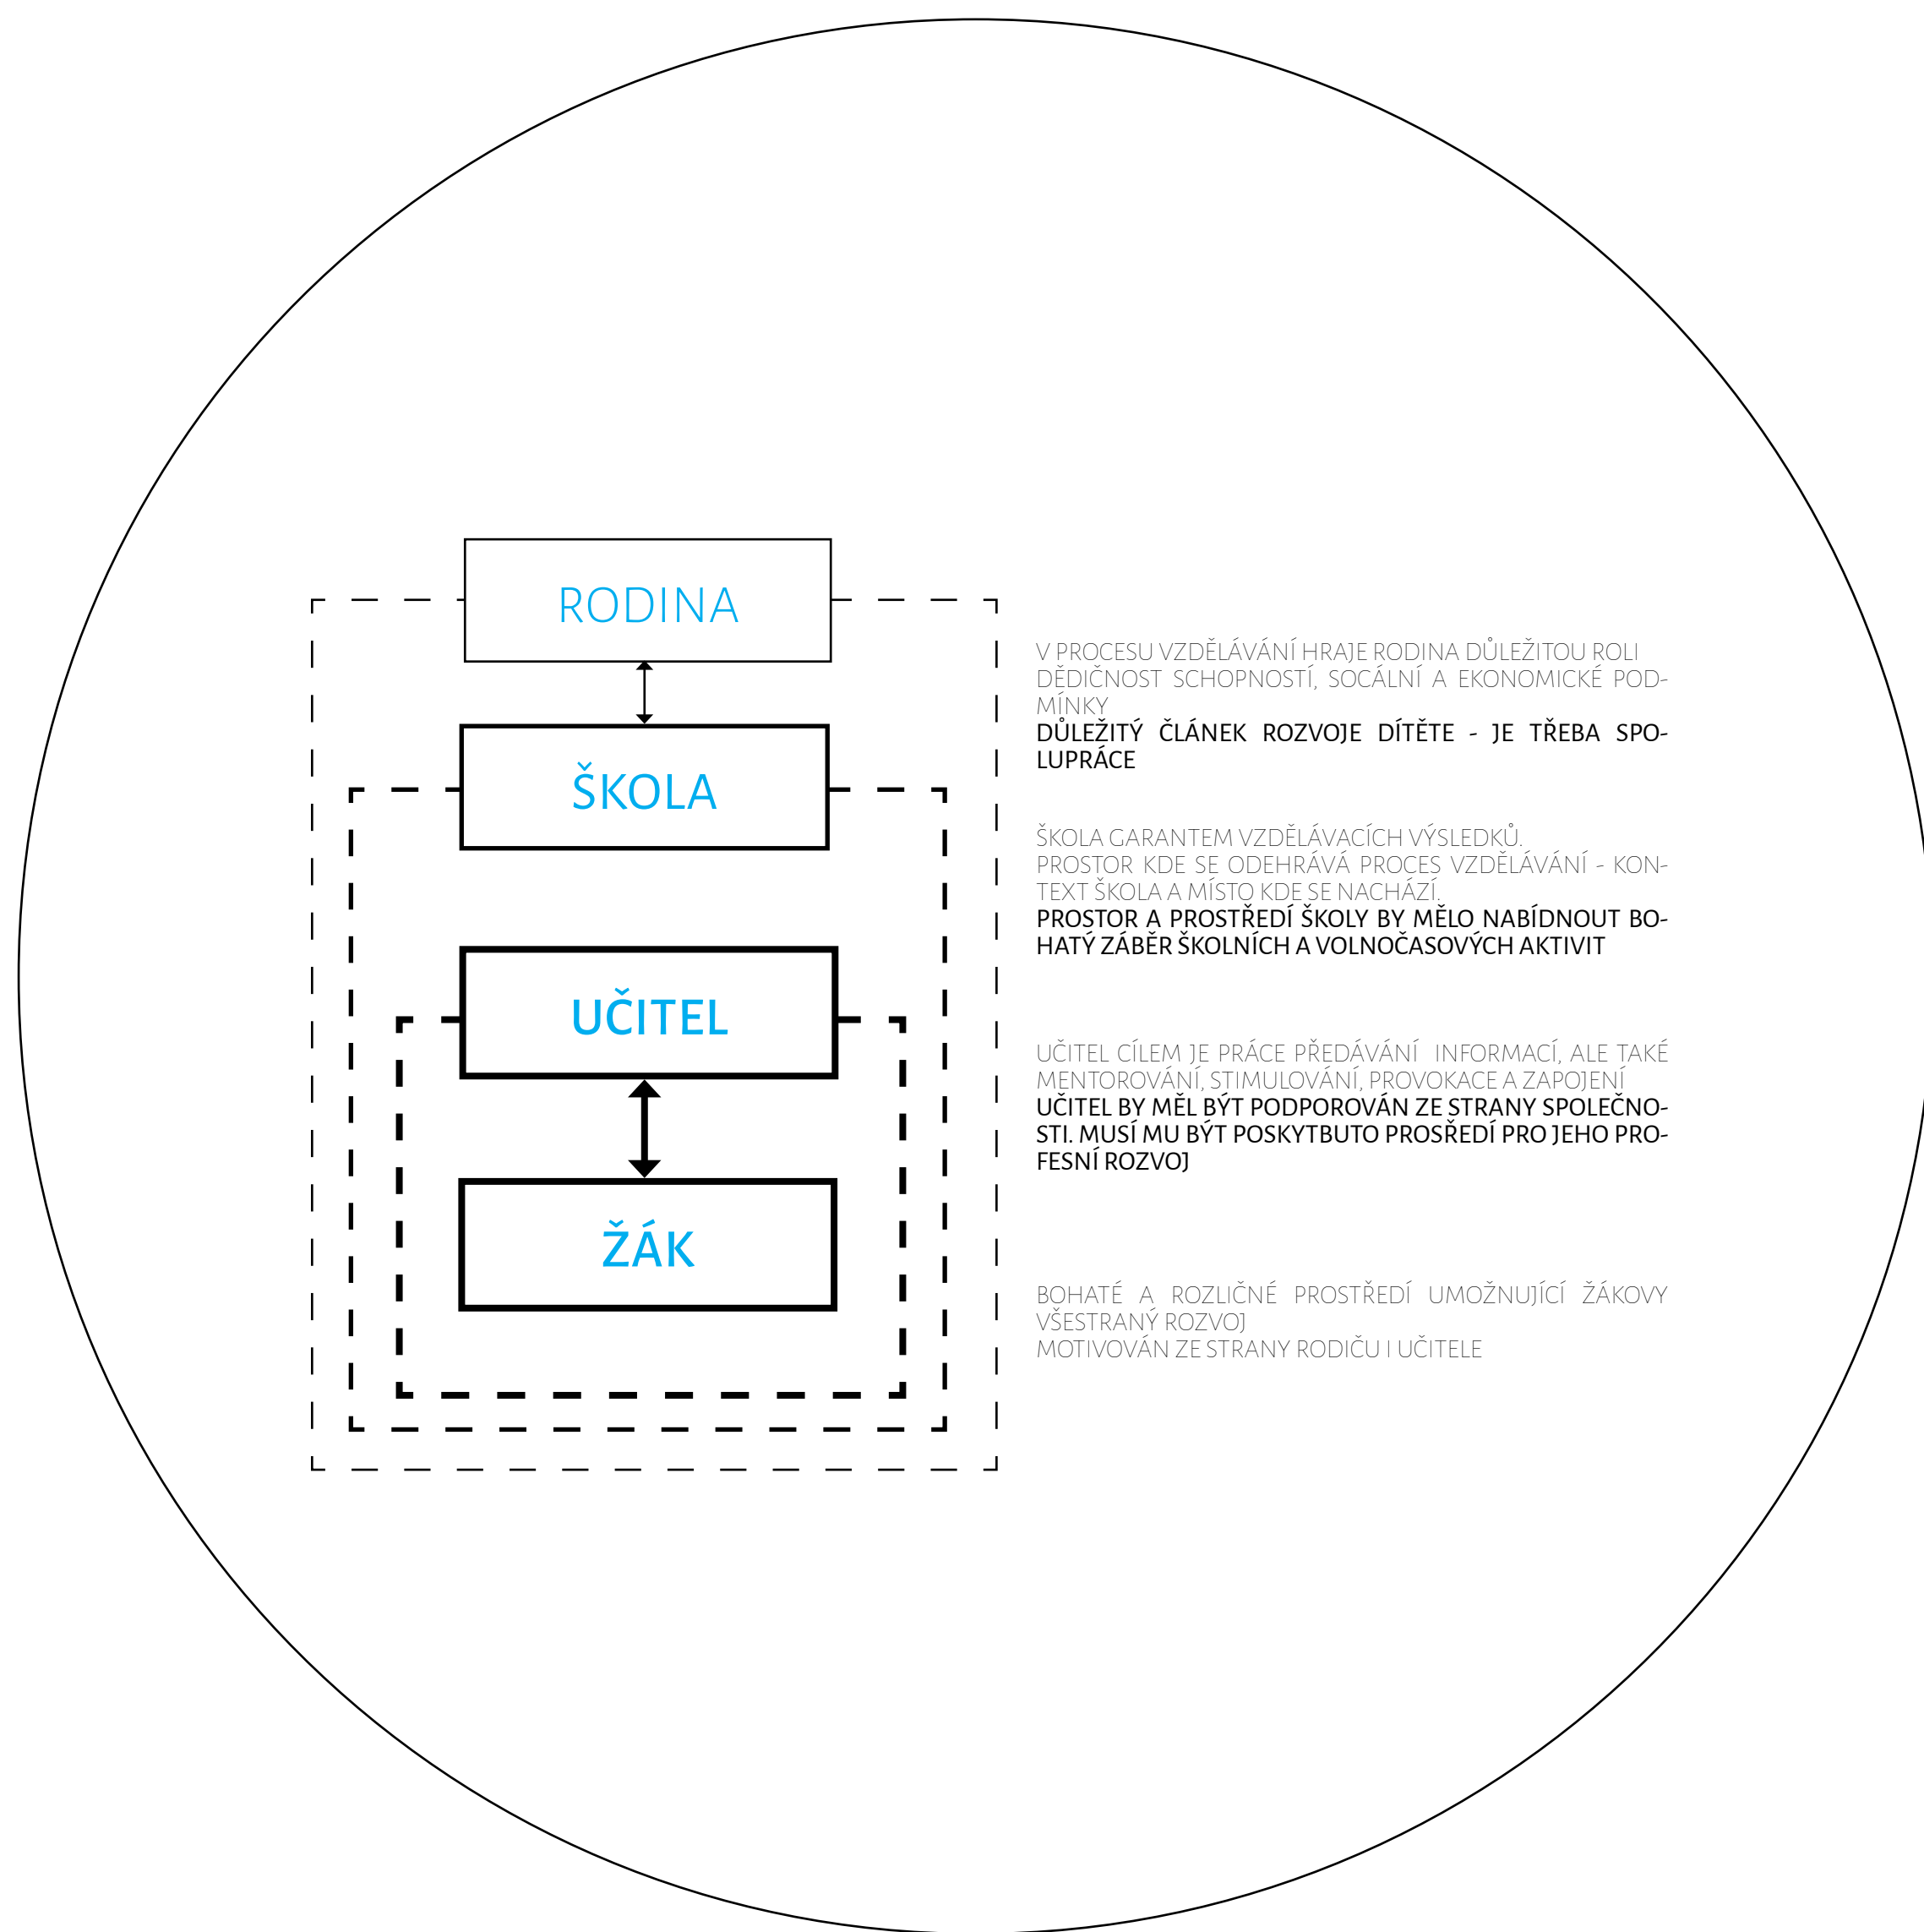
RODINA

ŠKOLA

UČITEL

ŽÁK

V PROCESU VZDĚLÁVÁNÍ HRAJE RODINA DŮLEŽITOU ROLI
DĚDIČNOST SCHOPNOSTÍ, SOCÁLNÍ A EKONOMICKÉ PODMÍNKY
DŮLEŽITÝ ČLÁNEK ROZVOJE DÍTĚTE - JE TŘEBA SPOLUPRÁCE

ŠKOLA GARANTEM VZDĚLÁVACÍCH VÝSLEDKŮ.
PROSTOR KDE SE ODEHRÁVÁ PROCES VZDĚLÁVÁNÍ - KONTEXT ŠKOLA A MÍSTO KDE SE NACHÁZÍ.
PROSTOR A PROSTŘEDÍ ŠKOLY BY MĚLO NABÍDNOUT BOHATÝ ZÁBĚR ŠKOLNÍCH A VOLNOČASOVÝCH AKTIVIT

UČITEL CÍLEM JE PRÁCE PŘEDÁVÁNÍ INFORMACÍ, ALE TAKÉ MENTOROVÁNÍ, STIMULOVÁNÍ, PROVOKACE A ZAPOJENÍ
UČITEL BY MĚL BÝT PODPOROVÁN ZE STRANY SPOLEČNOSTI. MUSÍ MU BÝT POSKYTBUTO PROSŘEDÍ PRO JEHO PROFESNÍ ROZVOJ

BOHATÉ A ROZLIČNÉ PROSTŘEDÍ UMOŽNUJÍCÍ ŽÁKOVY VŠESTRANÝ ROZVOJ
MOTIVOVÁN ZE STRANY RODIČU I UČITELE